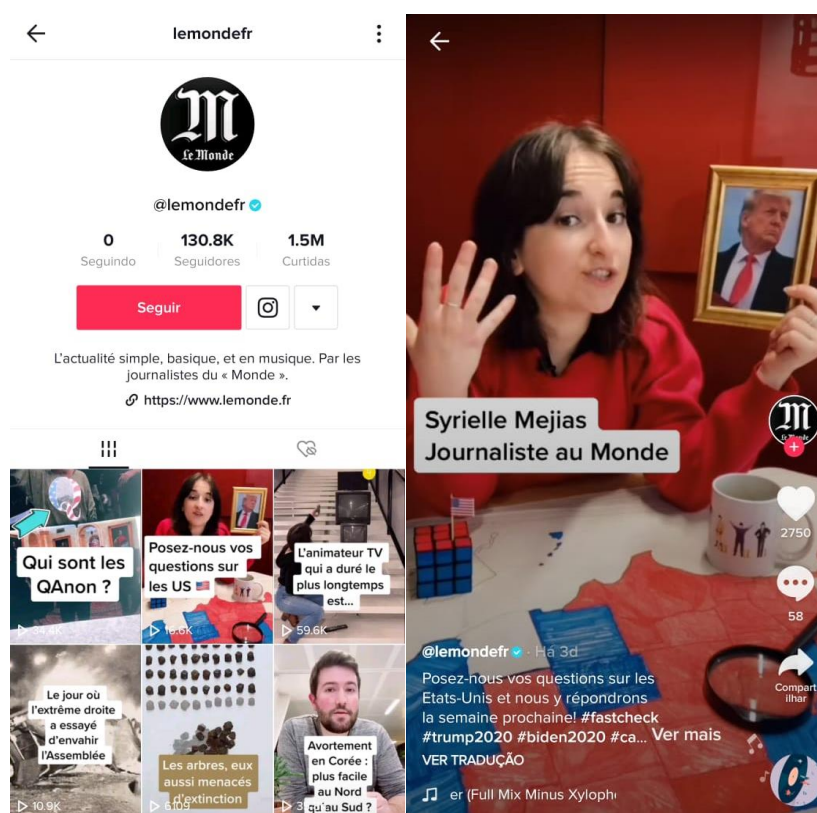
lemondefr

Le Monde

@lemondefr

0 Seguindo

130.8K Seguidores

1.5M Curtidas

Seguir

L'actualité simple, basique, et en musique. Par les journalistes du « Monde ».

https://www.lemonde.fr

Qui sont les QAnon ?

34.4K

Posez-nous vos questions sur les US

16.6K

L'animateur TV qui a duré le plus longtemps est...

59.6K

Le jour où l'extrême droite a essayé d'envahir l'Assemblée

10.9K

Les arbres, eux aussi menacés d'extinction

6.109

Avortement en Corée : plus facile au Nord qu'au Sud ?

3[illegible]

Syrielle Mejias Journaliste au Monde

2750

58

Compartilhar

@lemondefr · Há 3d

Posez-nous vos questions sur les Etats-Unis et nous y répondrons la semaine prochaine! #fastcheck #trump2020 #biden2020 #ca... Ver mais

VER TRADUÇÃO

er (Full Mix Minus Xylopho